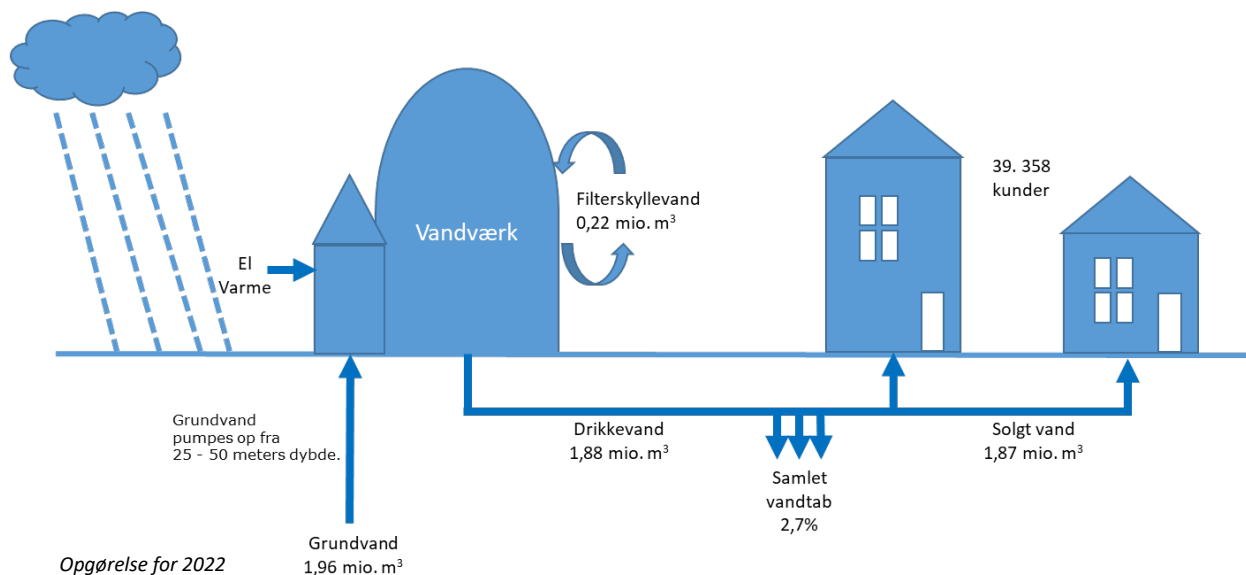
Vandværk

Filterskyllevand
0,22 mio. m$^3$

39. 358
kunder

El
Varme

Grundvand
pumpes op fra
25 - 50 meters dybde.

Drikkevand
1,88 mio. m$^3$

Samlet
vandtab
2,7%

Solgt vand
1,87 mio. m$^3$

Opgørelse for 2022

Grundvand
1,96 mio. m$^3$